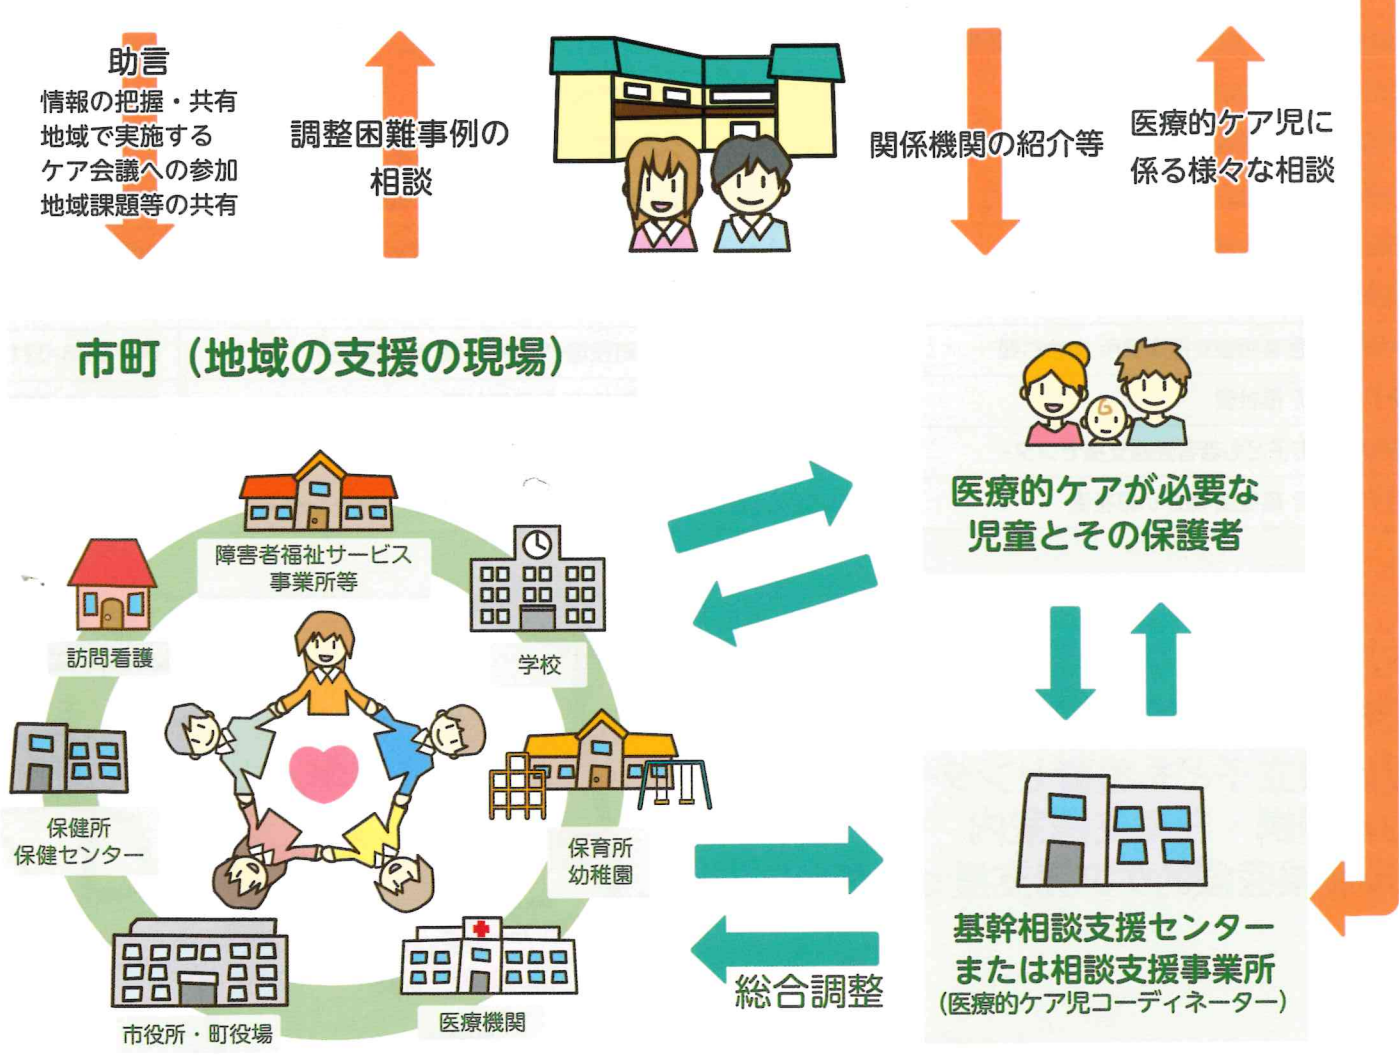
助言
情報の把握・共有
地域で実施する
ケア会議への参加
地域課題等の共有

調整困難事例の
相談

関係機関の紹介等

医療的ケア児に
係る様々な相談

市町（地域の支援の現場）

障害者福祉サービス
事業所等

訪問看護

学校

保健所
保健センター

保育所
幼稚園

市役所・町役場

医療機関

医療的ケアが必要な
児童とその保護者

総合調整

基幹相談支援センター
または相談支援事業所
（医療的ケア児コーディネーター）